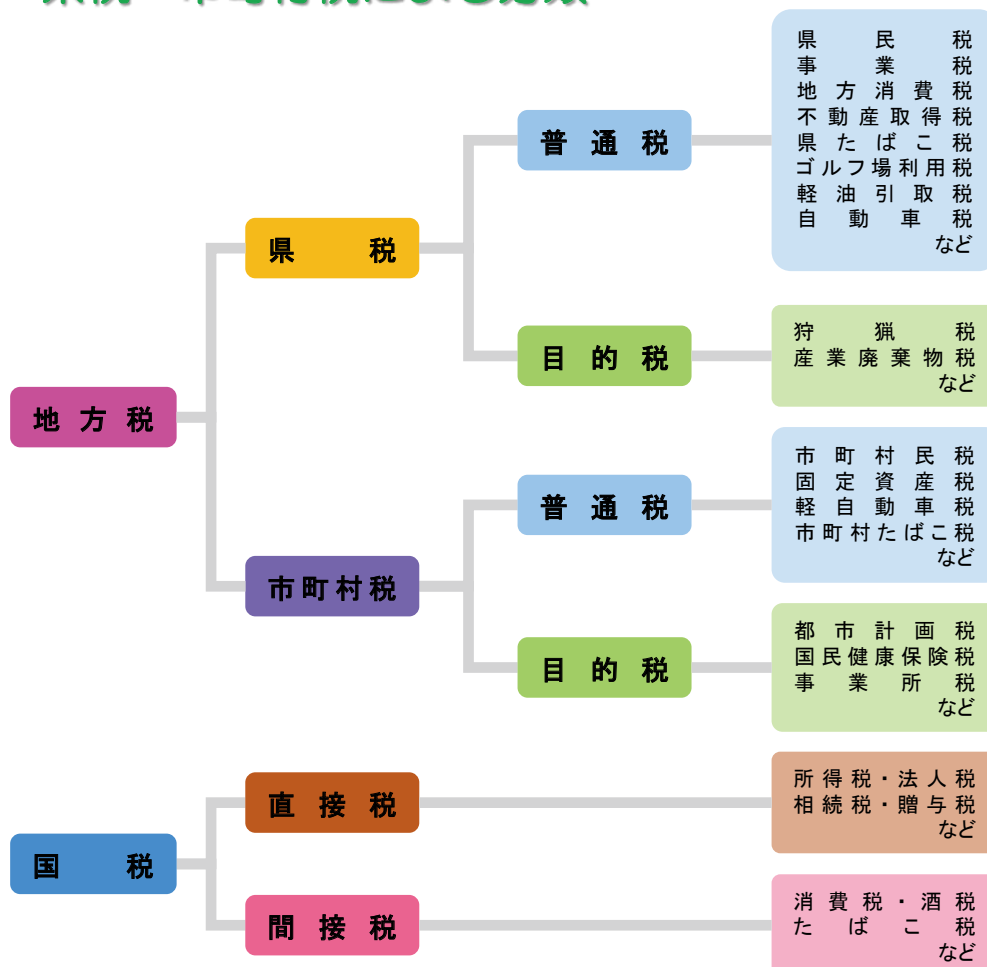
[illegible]

地方税

県税

普通税

県民税
事業税
地方消費税
不動産取得税
県たばこ税
ゴルフ場利用税
軽油引取税
自動車税
など

目的税

狩猟税
産業廃棄物税
など

市町村税

普通税

市町村民税
固定資産税
軽自動車税
市町村たばこ税
など

目的税

都市計画税
国民健康保険税
事業所税
など

国税

直接税

所得税・法人税
相続税・贈与税
など

間接税

消費税・酒税
たばこ税
など